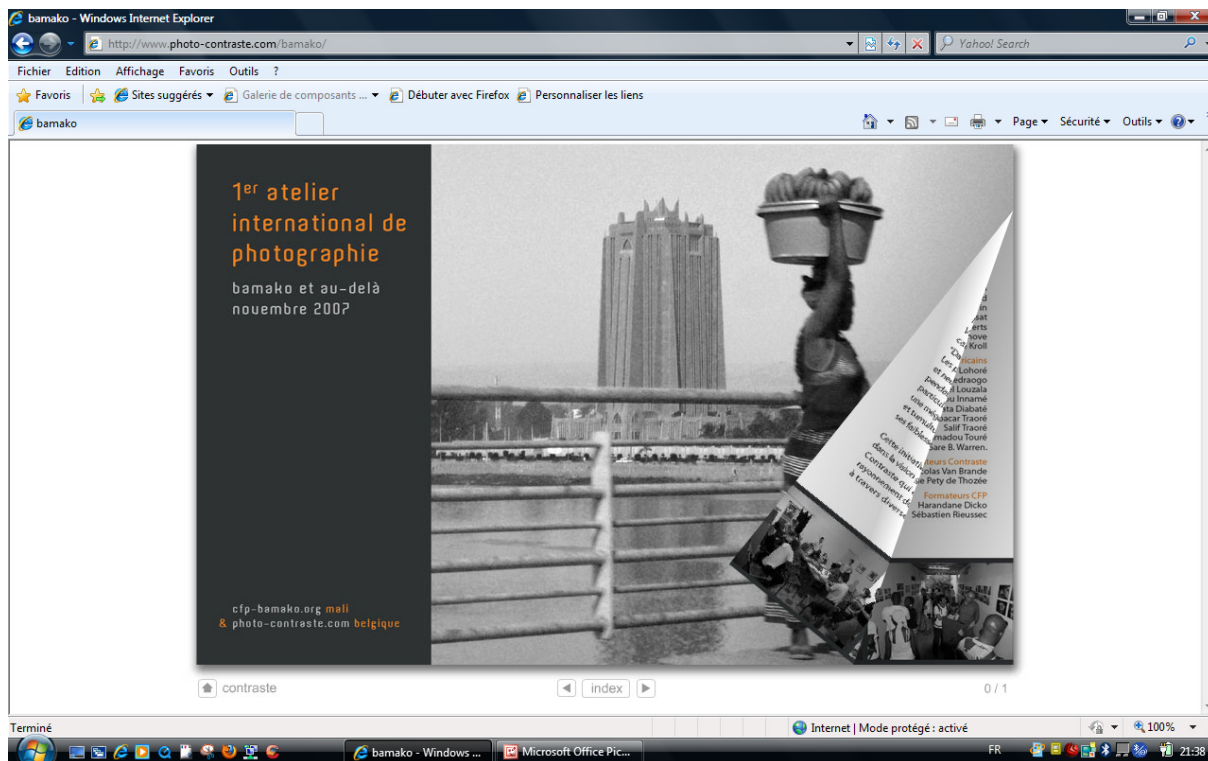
bamako - Windows Internet Explorer

http://www.photo-contraste.com/bamako/

Yahoo! Search

Fichier Edition Affichage Favoris Outils ?

Favoris Sites suggérés Galerie de composants ... Débuter avec Firefox Personnaliser les liens

bamako

Page Sécurité Outils

1$^{er}$ atelier international de photographie

bamako et au-delà
novembre 2007

cfp-bamako.org mali
& photo-contraste.com belgique

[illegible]erts
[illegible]hove
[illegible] Kroll
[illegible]icains
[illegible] Lohoré
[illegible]edraogo
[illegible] Louzala
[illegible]u Innamé
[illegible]ta Diabaté
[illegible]acar Traoré
Salif Traoré
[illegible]madou Touré
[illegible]are B. Warren.
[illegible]eurs Contraste
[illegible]olas Van Brande
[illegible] Pety de Thozée
Formateurs CFP
Harandane Dicko
Sébastien Rieussec

contraste

index

0 / 1

Terminé

Internet | Mode protégé : activé

100%

bamako - Windows ...

Microsoft Office Pic...

FR

21:38